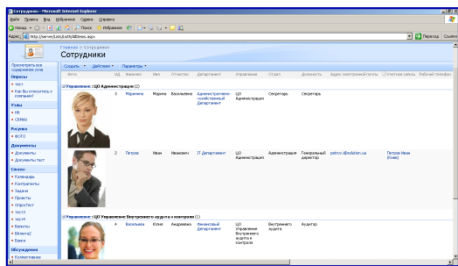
Сотрудники - Microsoft Internet Explorer

Файл Правка Вид Избранное Сервис Справка

Назад Поиск Избранное

Адрес http://server/Lists/Lists/AllItems.aspx

Переход Ссылки

Главная > Сотрудники
Сотрудники

Создать Действия Параметры

Фото Ид Фамилия Имя Отчество Департамент Управление Отдел Должность Адрес электронной почты Учетная запись Рабочий телефон

Управление : ЦО Администрация (2)

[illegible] Марьина Марина Васильевна Административно-хозяйственный департамент ЦО Администрация Секретарь Секретарь

2 Петров Иван Иванович IT Департамент ЦО Администрация Администрация Генеральный директор petrov@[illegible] Петров Иван (Iivan)

Управление : ЦО Управление Внутреннего аудита и контроля (1)

4 Васильева Елена Андреевна Финансовый департамент ЦО Управление Внутреннего аудита и контроля Внутреннего аудита Аудитор

Просмотреть все содержимое узла
Опросы
Вопросы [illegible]
Узлы
Ресурсы
Документы
Документы
Списки
Календарь
Контакты
Задачи
Проекты
Обсуждения